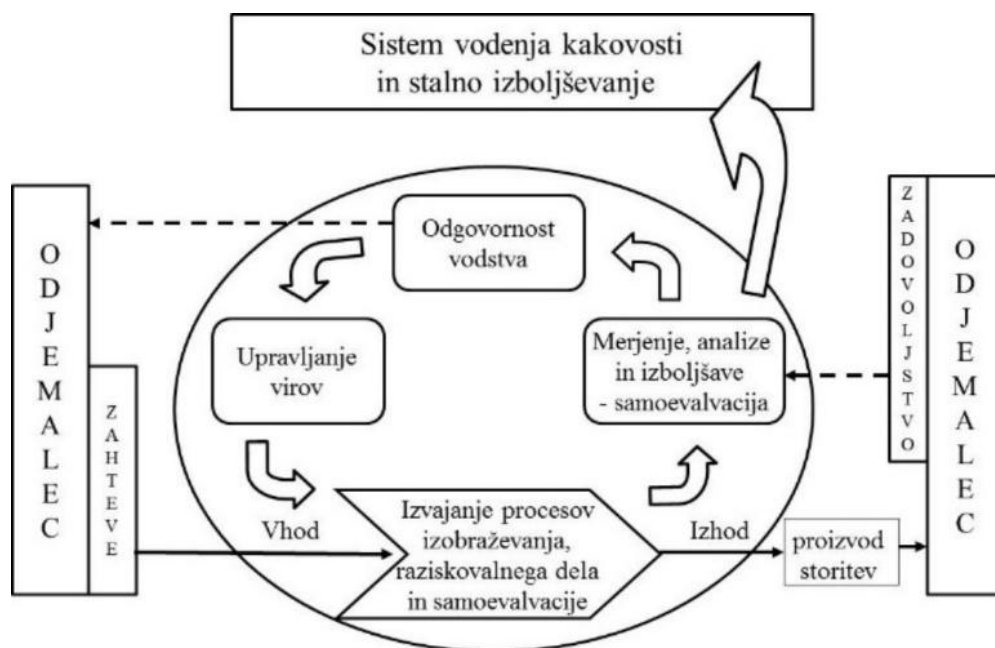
Sistem vodenja kakovosti in stalno izboljševanje

ODJEMALEC

ZAHTEVE

Odgovornost vodstva

Upravljanje virov

Merjenje, analize in izboljšave - samoevalvacija

Vhod

Izvajanje procesov izobraževanja, raziskovalnega dela in samoevalvacije

Izhod

proizvod storitev

ZADOVOLJSTVO

ODJEMALEC